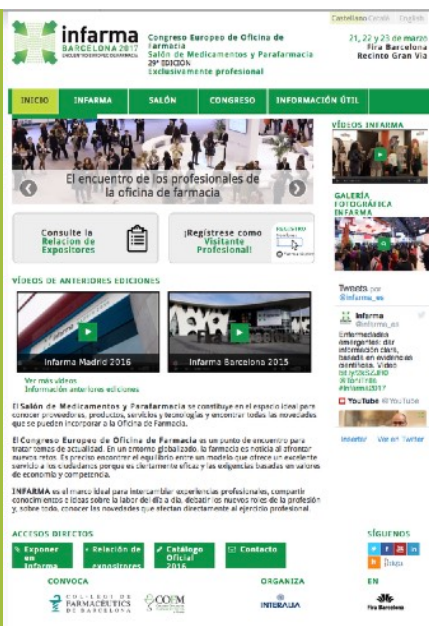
Castellano Català English

infarma BARCELONA 2017

Congreso Europeo de Oficina de Farmacia
Salón de Medicamentos y Parafarmacia
29ª EDICIÓN
Exclusivamente profesional

21, 22 y 23 de marzo
Fira Barcelona
Recinto Gran Via

INICIO | INFARMA | SALÓN | CONGRESO | INFORMACIÓN ÚTIL

El encuentro de los profesionales de la oficina de farmacia

VÍDEOS INFARMA

GALERÍA FOTOGRÁFICA INFARMA

Consulte la Relación de Expositores

¡Regístrese como Visitante Profesional!

VÍDEOS DE ANTERIORES EDICIONES

Infarma Madrid 2016

Infarma Barcelona 2015

Ver más vídeos
Información anteriores ediciones

Tweets por @infarma_es

Infarma @infarma_es
Enfermedades emergentes: dar información clara, basada en evidencia científica. Vídeo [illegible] #infarma2017

YouTube

El Salón de Medicamentos y Parafarmacia se constituye en el espacio ideal para conocer proveedores, productos, servicios y tecnologías y encontrar todas las novedades que se pueden incorporar a la Oficina de Farmacia.

El Congreso Europeo de Oficina de Farmacia es un punto de encuentro para tratar temas de actualidad. En un entorno globalizado, la farmacia es noticia al afrontar nuevos retos. Es preciso encontrar el equilibrio entre un modelo que ofrece un excelente servicio a los ciudadanos porque es ciertamente eficaz y las exigencias basadas en valores de economía y competencia.

INFARMA es el marco ideal para intercambiar experiencias profesionales, compartir conocimientos e ideas sobre la labor del día a día, debatir los nuevos roles de la profesión y, sobre todo, conocer las novedades que afectan directamente al ejercicio profesional.

Insertar Ver en Twitter

ACCESOS DIRECTOS

Exponer en Infarma | Relación de expositores | Catálogo Oficial 2016 | Contacto

SÍGUENOS

CONVOCA
COL·LEGI DE FARMACÈUTICS DE BARCELONA
COFM

ORGANIZA
INTERALIA

EN
Fira Barcelona